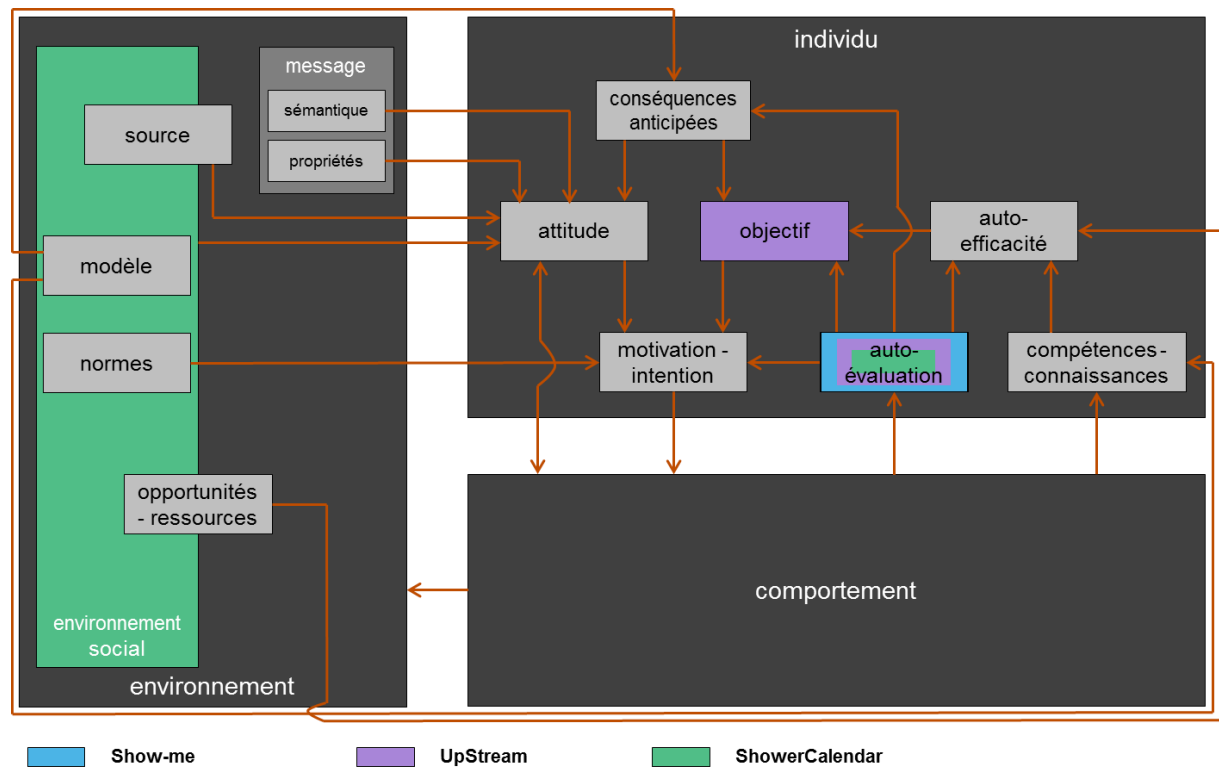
message

sémantique

propriétés

source

modèle

normes

opportunités - ressources

environnement social

environnement

individu

conséquences anticipées

attitude

objectif

auto-efficacité

motivation - intention

auto-évaluation

compétences - connaissances

comportement

Show-me

UpStream

ShowerCalendar